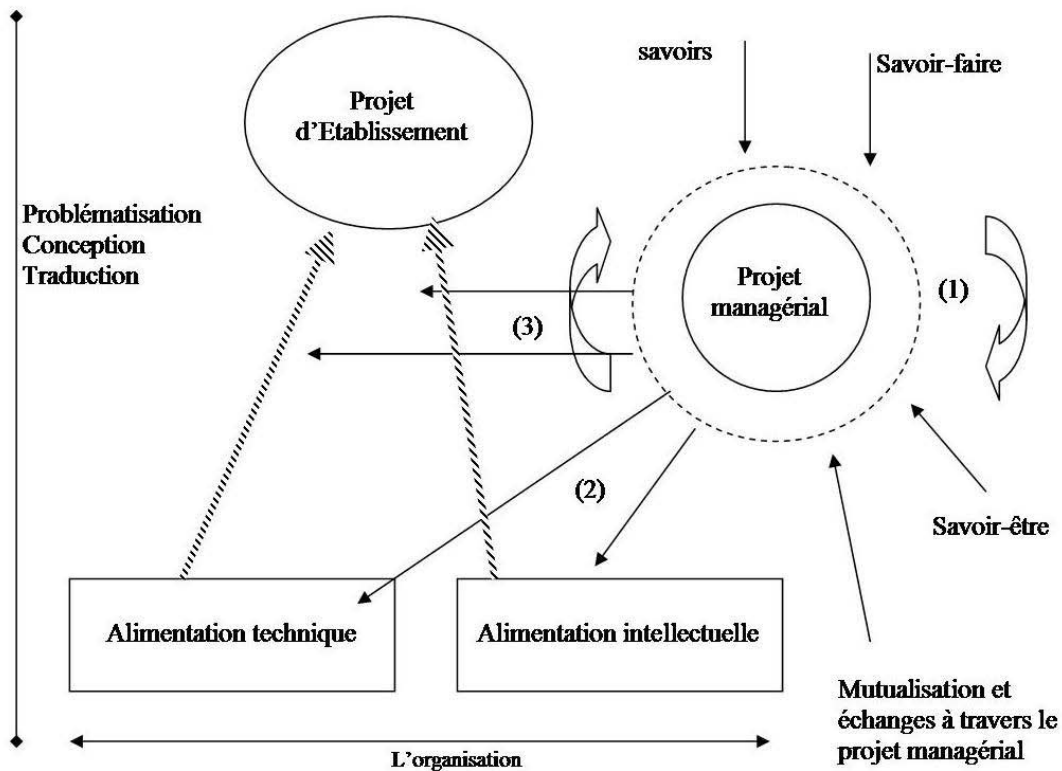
savoirs

Savoir-faire

Projet d'Etablissement

Problématisation
Conception
Traduction

Projet managérial

(1)

(3)

(2)

Savoir-être

Alimentation technique

Alimentation intellectuelle

Mutualisation et échanges à travers le projet managérial

L'organisation